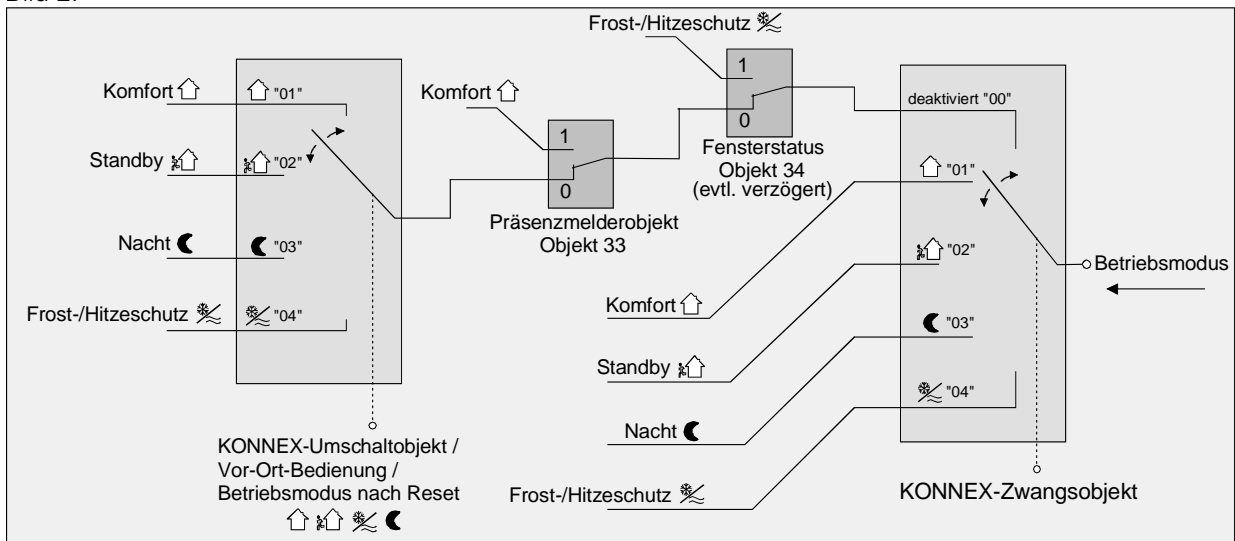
Bild 2:

Komfort
"01"
Standby
"02"
Nacht
"03"
Frost-/Hitzeschutz
"04"

KONNEX-Umschaltobjekt / Vor-Ort-Bedienung / Betriebsmodus nach Reset

Komfort
1
0
Präsenzmelderobjekt Objekt 33

Frost-/Hitzeschutz
1
0
Fensterstatus Objekt 34 (evtl. verzögert)

deaktiviert "00"
"01"
"02"
"03"
"04"
Betriebsmodus

Komfort
Standby
Nacht
Frost-/Hitzeschutz

KONNEX-Zwangsobjekt